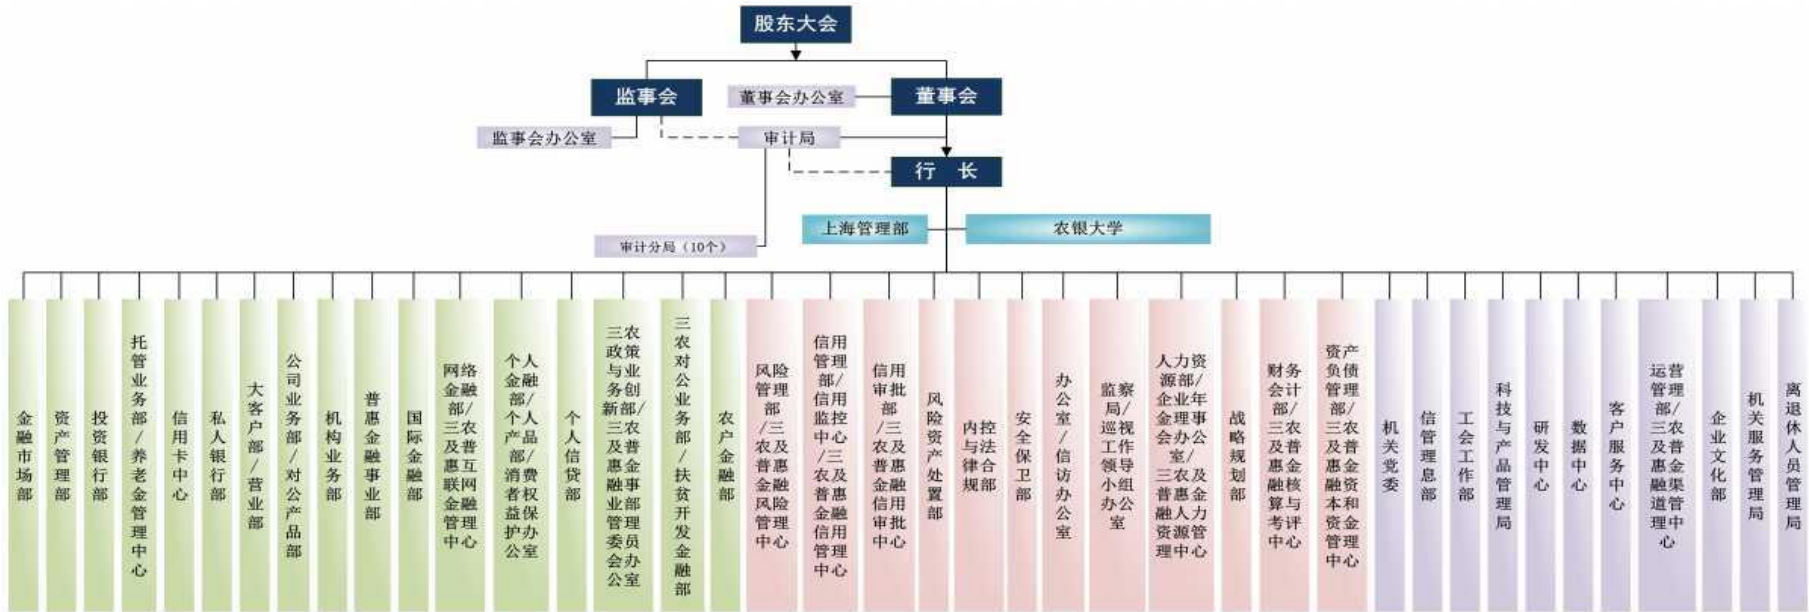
股东大会

监事会

董事会办公室

董事会

监事会办公室

审计局

行 长

审计分局（10个）

上海管理部

农银大学

金融市场部

资产管理部

投资银行部

托管业务部/养老金管理中心

信用卡中心

私人银行部

大客户部/营业部

公司业务部/对公产品部

机构业务部

普惠金融事业部

国际金融部

网络金融部/三农及普惠互联网金融管理中心

个人金融部/个人产品部/消费者权益保护办公室

个人信贷部

三农政策与业务创新部/三农普惠金融事业部管理委员会办公室

三农对公业务部/扶贫开发金融部

农户金融部

风险管理部/三农及普惠金融风险管理中心

信用管理部/信用监控中心/三农及普惠金融信用管理中心

信用审批部/三农及普惠金融信用审批中心

风险资产处置部

内控与法律合规部

安全保卫部

办公室/信访办公室

监察局/巡视工作领导小组办公室

人力资源部/企业年金理事会办公室/三农及普惠金融人力资源管理中心

战略规划部

财务会计部/三农及普惠金融核算与考评中心

资产负债管理部/三农及普惠金融资本和资金管理中心

机关党委

信息管理部

工会工作部

科技与产品管理局

研发中心

数据中心

客户服务中心

运营管理部/三农及普惠金融渠道管理中心

企业文化部

机关服务管理局

离退休人员管理局